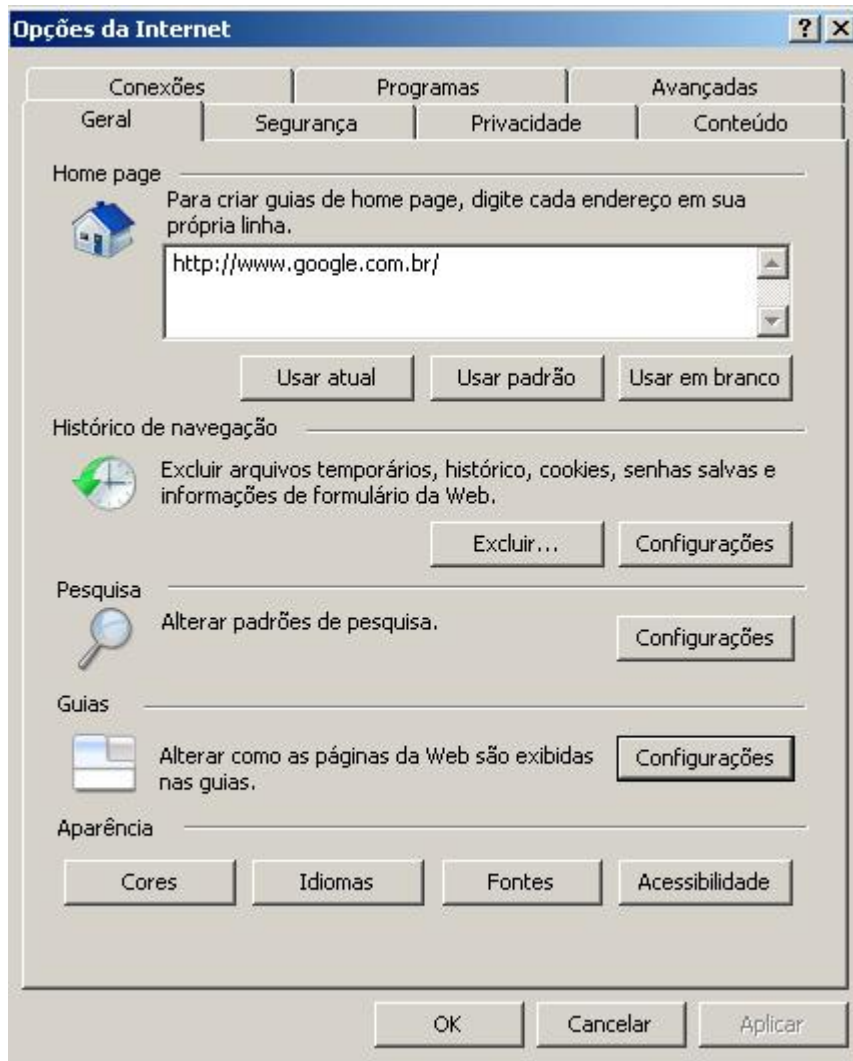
Opções da Internet

?
X

Conexões
Programas
Avançadas
Geral
Segurança
Privacidade
Conteúdo

Home page

Para criar guias de home page, digite cada endereço em sua própria linha.

http://www.google.com.br/

Usar atual
Usar padrão
Usar em branco

Histórico de navegação

Excluir arquivos temporários, histórico, cookies, senhas salvas e informações de formulário da Web.

Excluir...
Configurações

Pesquisa

Alterar padrões de pesquisa.

Configurações

Guias

Alterar como as páginas da Web são exibidas nas guias.

Configurações

Aparência

Cores
Idiomas
Fontes
Acessibilidade

OK
Cancelar
Aplicar